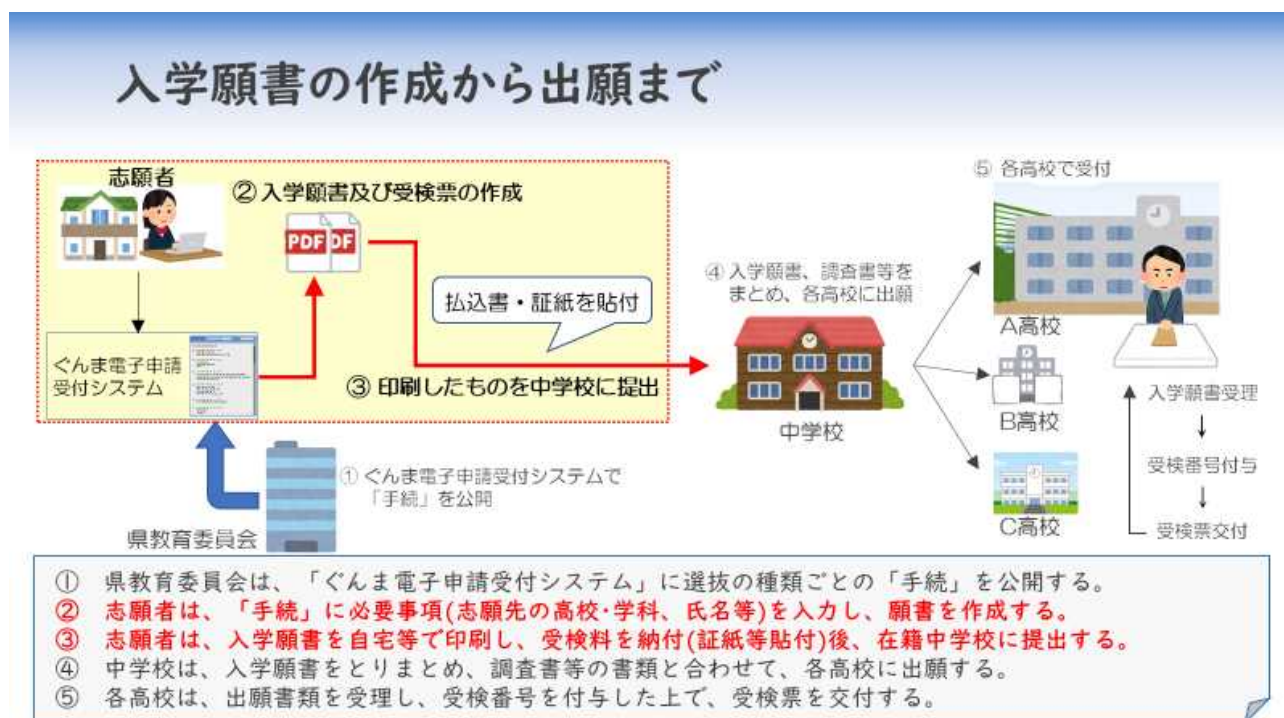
入学願書の作成から出願まで

志願者

② 入学願書及び受検票の作成

PDF PDF

ぐんま電子申請受付システム

払込書・証紙を貼付

③ 印刷したものを中学校に提出

① ぐんま電子申請受付システムで「手続」を公開

県教育委員会

④ 入学願書、調査書等をまとめ、各高校に出願

中学校

⑤ 各高校で受付

A高校

B高校

C高校

入学願書受理
↓
受検番号付与
↓
受検票交付

① 県教育委員会は、「ぐんま電子申請受付システム」に選抜の種類ごとの「手続」を公開する。
② 志願者は、「手続」に必要事項(志願先の高校・学科、氏名等)を入力し、願書を作成する。
③ 志願者は、入学願書を自宅等で印刷し、受検料を納付(証紙等貼付)後、在籍中学校に提出する。
④ 中学校は、入学願書をとりまとめ、調査書等の書類と合わせて、各高校に出願する。
⑤ 各高校は、出願書類を受理し、受検番号を付与した上で、受検票を交付する。